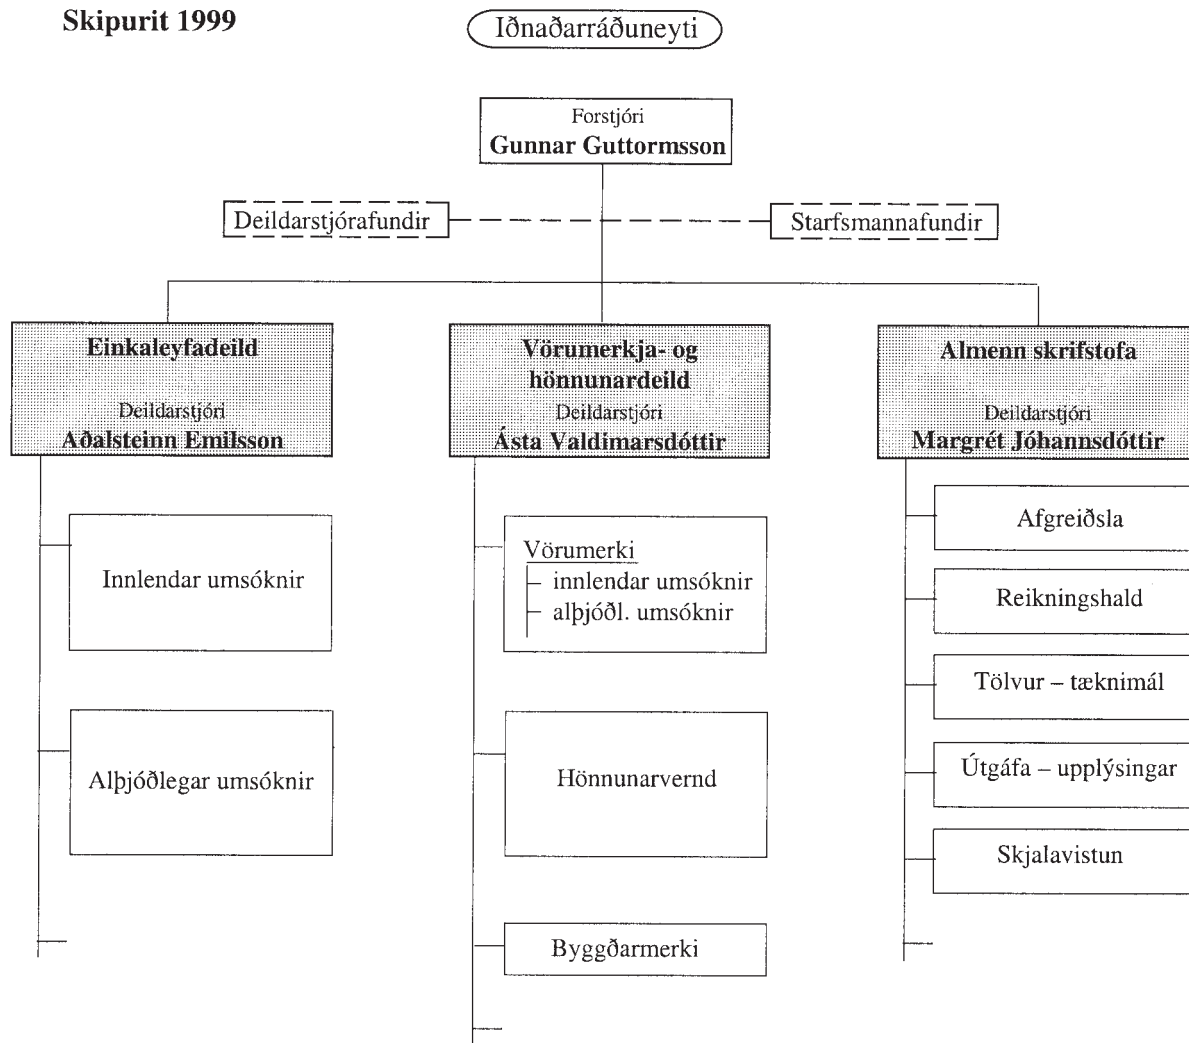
Skipurit 1999

Iðnaðarráðuneyti

Forstjóri
Gunnar Guttormsson

Deildarstjórafundir

Starfsmannafundir

Einkaleyfadeild
Deildarstjóri
Aðalsteinn Emilsson

Innlendar umsóknir

Alþjóðlegar umsóknir

Vörumerkja- og hönnunardeild
Deildarstjóri
Ásta Valdimarsdóttir

Vörumerki
innlendar umsóknir
alþjóðl. umsóknir

Hönnunarvernd

Byggðarmerki

Almenn skrifstofa
Deildarstjóri
Margrét Jóhannsdóttir

Afgreiðsla

Reikningshald

Tölvur – tæknimál

Útgáfa – upplýsingar

Skjalavistun